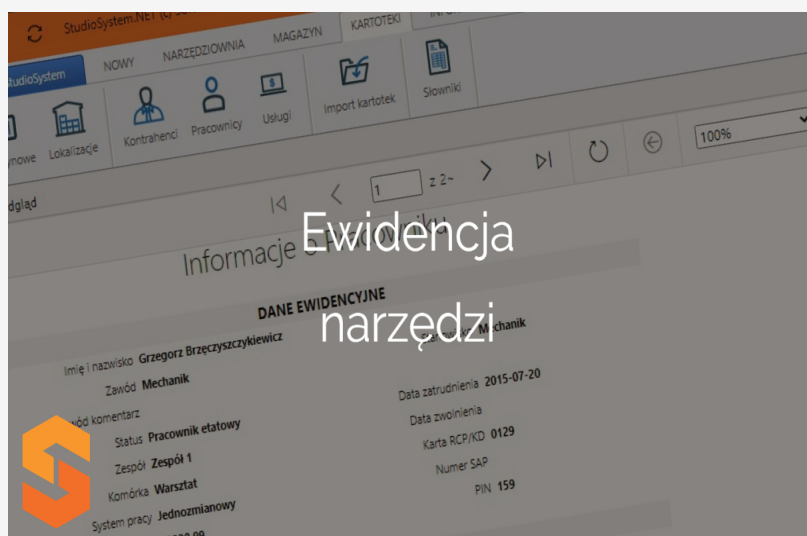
StudioSystem.NET (c)
NOWY NARZĘDZIOWNIA MAGAZYN KARTOTEKI
StudioSystem
wnowe Lokalizacje Kontrahenci Pracownicy Usługi Import kartotek Słowniki
dgląd
1 z 2~
100%

Ewidencja narzędzi

Informacje o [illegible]

DANE EWIDENCYJNE
Imię i nazwisko Grzegorz Brzęczyszczykiewicz
Zawód Mechanik
Mechanik
Zawód komentarz
Status Pracownik etatowy
Zespół Zespół 1
Komórka Warsztat
System pracy Jednozmianowy
Data zatrudnienia 2015-07-20
Data zwolnienia
Karta RCP/KD 0129
Numer SAP
PIN 159